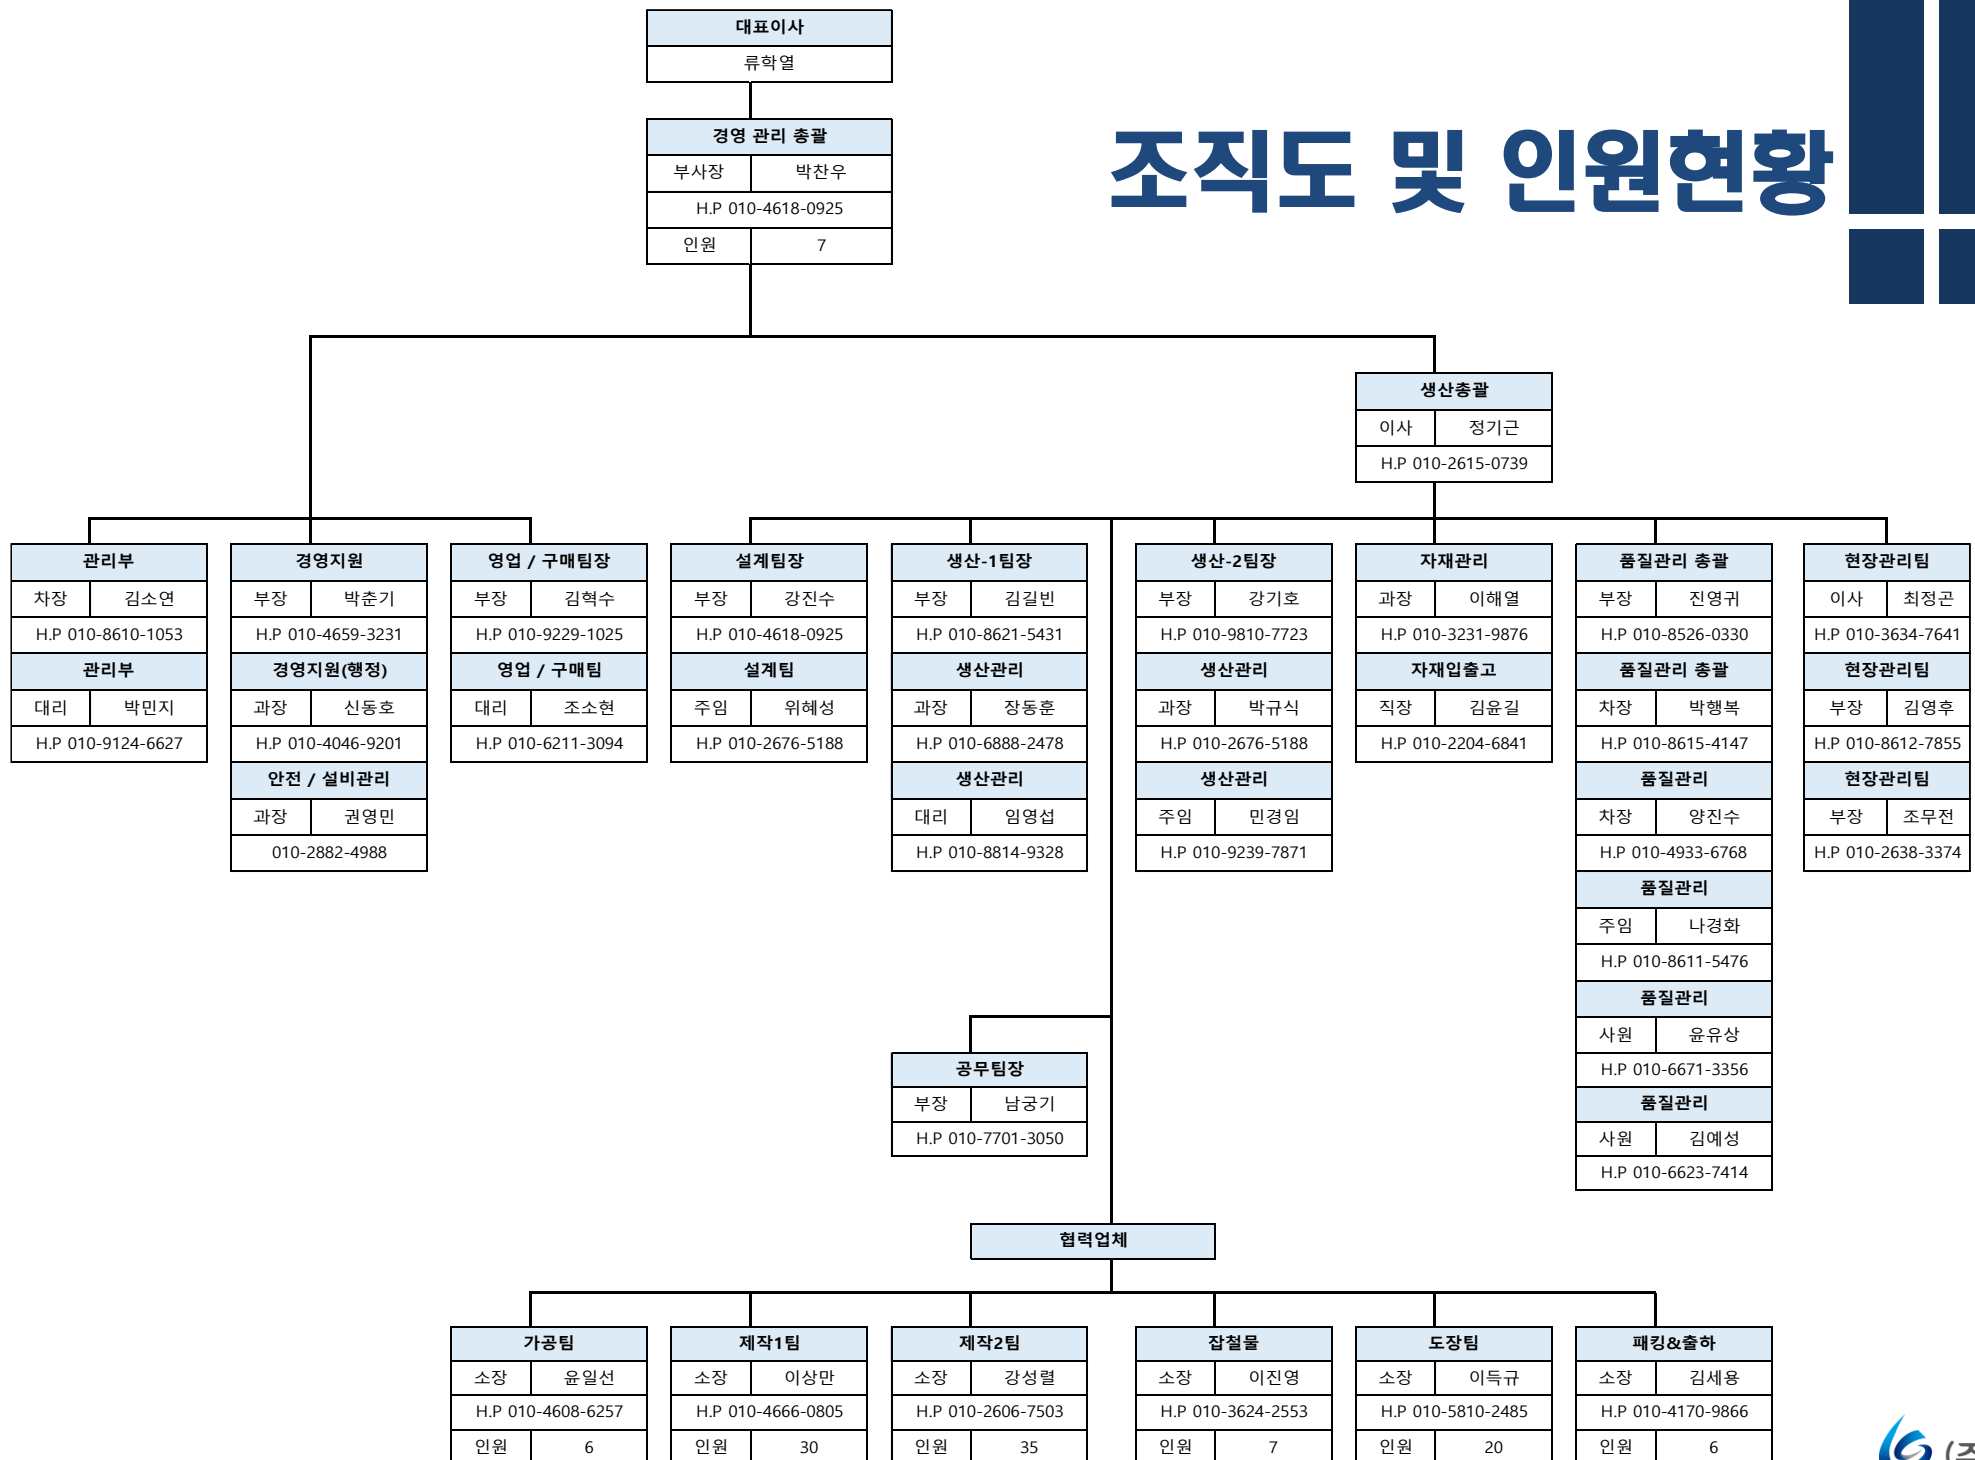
조직도 및 인원현황

대표이사
류학열

경영 관리 총괄
부사장 박찬우
H.P 010-4618-0925
인원 7

생산총괄
이사 정기근
H.P 010-2615-0739

관리부
차장 김소연
H.P 010-8610-1053
관리부
대리 박민지
H.P 010-9124-6627

경영지원
부장 박춘기
H.P 010-4659-3231
경영지원(행정)
과장 신동호
H.P 010-4046-9201
안전 / 설비관리
과장 권영민
010-2882-4988

영업 / 구매팀장
부장 김혁수
H.P 010-9229-1025
영업 / 구매팀
대리 조소현
H.P 010-6211-3094

설계팀장
부장 강진수
H.P 010-4618-0925
설계팀
주임 위혜성
H.P 010-2676-5188

생산-1팀장
부장 김길빈
H.P 010-8621-5431
생산관리
과장 장동훈
H.P 010-6888-2478
생산관리
대리 임영섭
H.P 010-8814-9328

생산-2팀장
부장 강기호
H.P 010-9810-7723
생산관리
과장 박규식
H.P 010-2676-5188
생산관리
주임 민경임
H.P 010-9239-7871

자재관리
과장 이해열
H.P 010-3231-9876
자재입출고
직장 김윤길
H.P 010-2204-6841

품질관리 총괄
부장 진영귀
H.P 010-8526-0330
품질관리 총괄
차장 박행복
H.P 010-8615-4147
품질관리
차장 양진수
H.P 010-4933-6768
품질관리
주임 나경화
H.P 010-8611-5476
품질관리
사원 윤유상
H.P 010-6671-3356
품질관리
사원 김예성
H.P 010-6623-7414

현장관리팀
이사 최정곤
H.P 010-3634-7641
현장관리팀
부장 김영후
H.P 010-8612-7855
현장관리팀
부장 조무전
H.P 010-2638-3374

공무팀장
부장 남궁기
H.P 010-7701-3050

협력업체

| 가공팀 | | 제작1팀 | | 제작2팀 | | 잡철물 | | 도장팀 | | 패킹&출하 | |
|---|---|---|---|---|---|---|---|---|---|---|---|
| 소장 | 윤일선 | 소장 | 이상만 | 소장 | 강성렬 | 소장 | 이진영 | 소장 | 이득규 | 소장 | 김세용 |
| H.P 010-4608-6257 | | H.P 010-4666-0805 | | H.P 010-2606-7503 | | H.P 010-3624-2553 | | H.P 010-5810-2485 | | H.P 010-4170-9866 | |
| 인원 | 6 | 인원 | 30 | 인원 | 35 | 인원 | 7 | 인원 | 20 | 인원 | 6 |

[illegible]